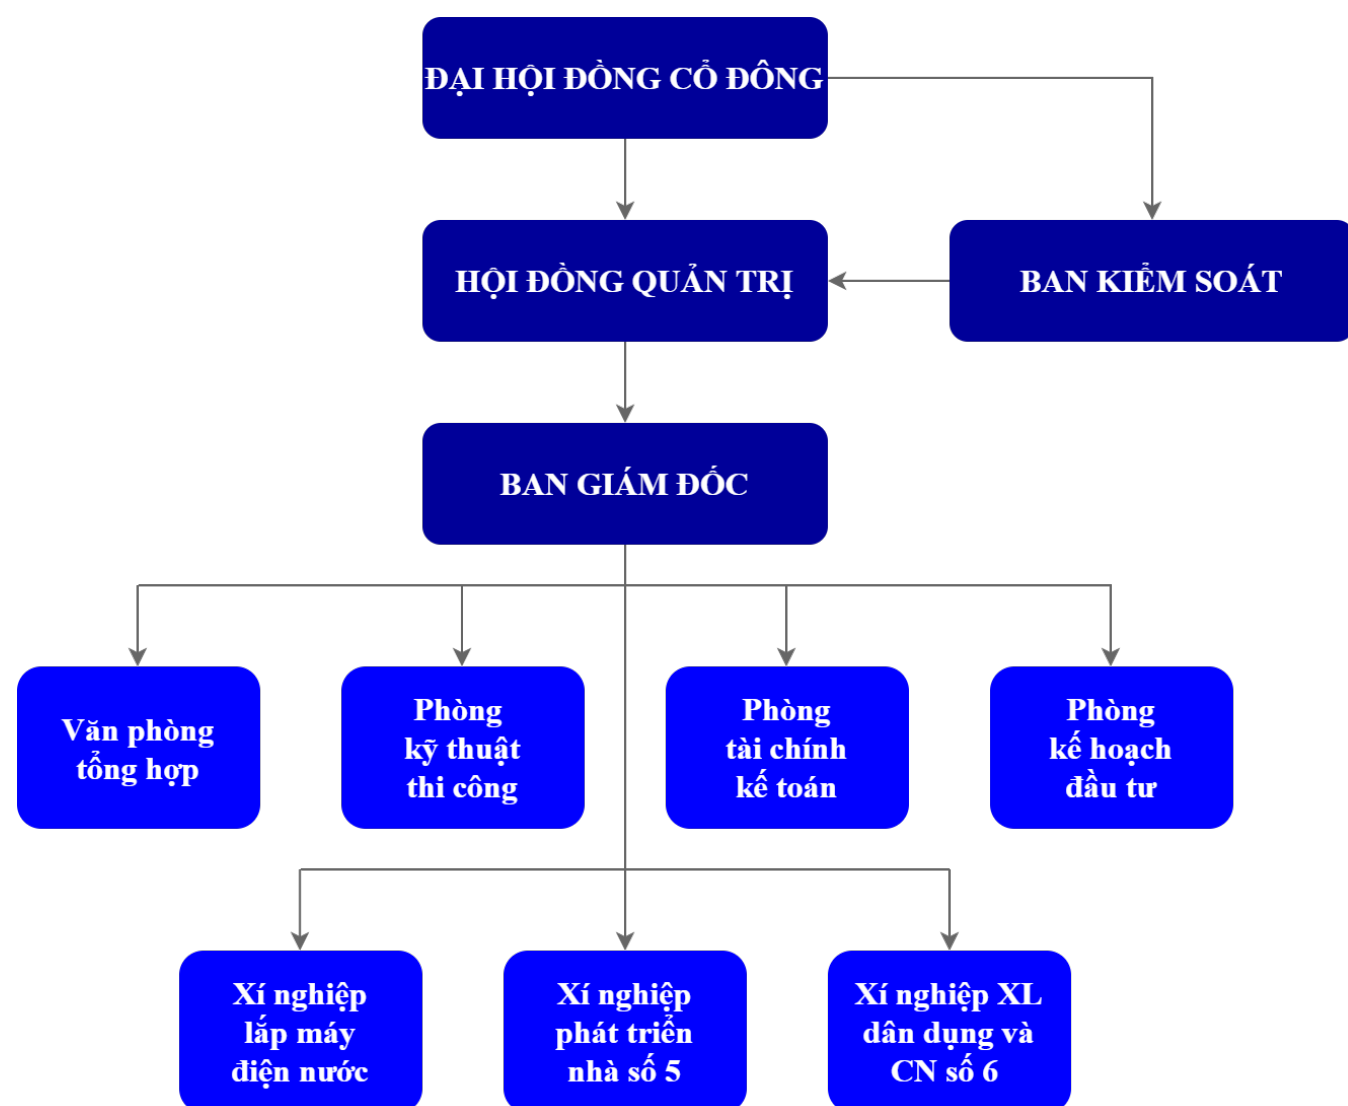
ĐẠI HỘI ĐỒNG CỔ ĐÔNG

HỘI ĐỒNG QUẢN TRỊ

BAN KIỂM SOÁT

BAN GIÁM ĐỐC

Văn phòng tổng hợp

Phòng kỹ thuật thi công

Phòng tài chính kế toán

Phòng kế hoạch đầu tư

Xí nghiệp lắp máy điện nước

Xí nghiệp phát triển nhà số 5

Xí nghiệp XL dân dụng và CN số 6